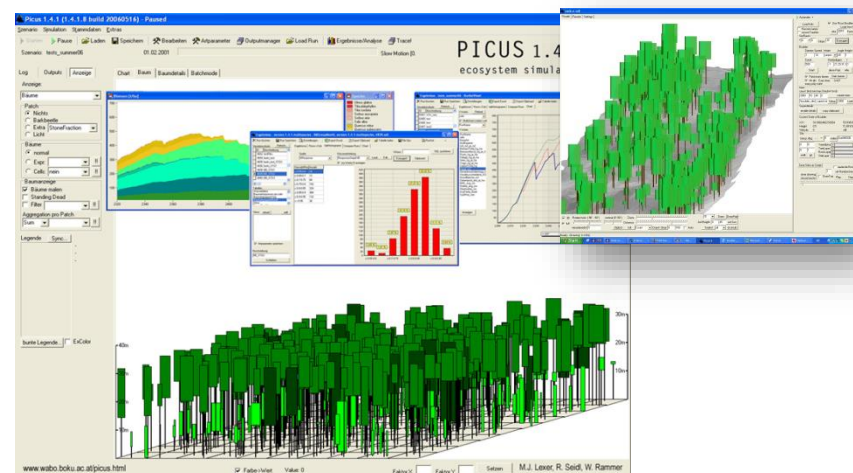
Picus 1.4.1 (1.4.1.8 build 20060516) - Paused

Szenario Simulation Stammdaten Extras

Pause Laden Speichern Bearbeiten Artparameter Outputmanager Load Run Ergebnisse/Analyse Trace!

Szenario testu_summer06 01.02.2001 Slow Motion

PICUS 1.4

ecosystem simula

Log Outputs Anzeige

Chart Baum Baumdetails Batchmode

Anzeige

Bäume

Patch

Nichts

Bakbeetle

Extra StoneFraction

Licht

Bäume

normal

Expr

Cells nein

Baumanzeige

Bäume malen

Standing Dead

Filter

Aggregation pro Patch

Sum

Legende Sync...

bunte Legende... ExColor

40m

30m

20m

10m

www.wabo.boku.ac.at/picus.html

Farbe=Wert Value: 0

Faktor X Faktor Y Setzen

M.J. Lexer, R. Seidl, W. Rammer